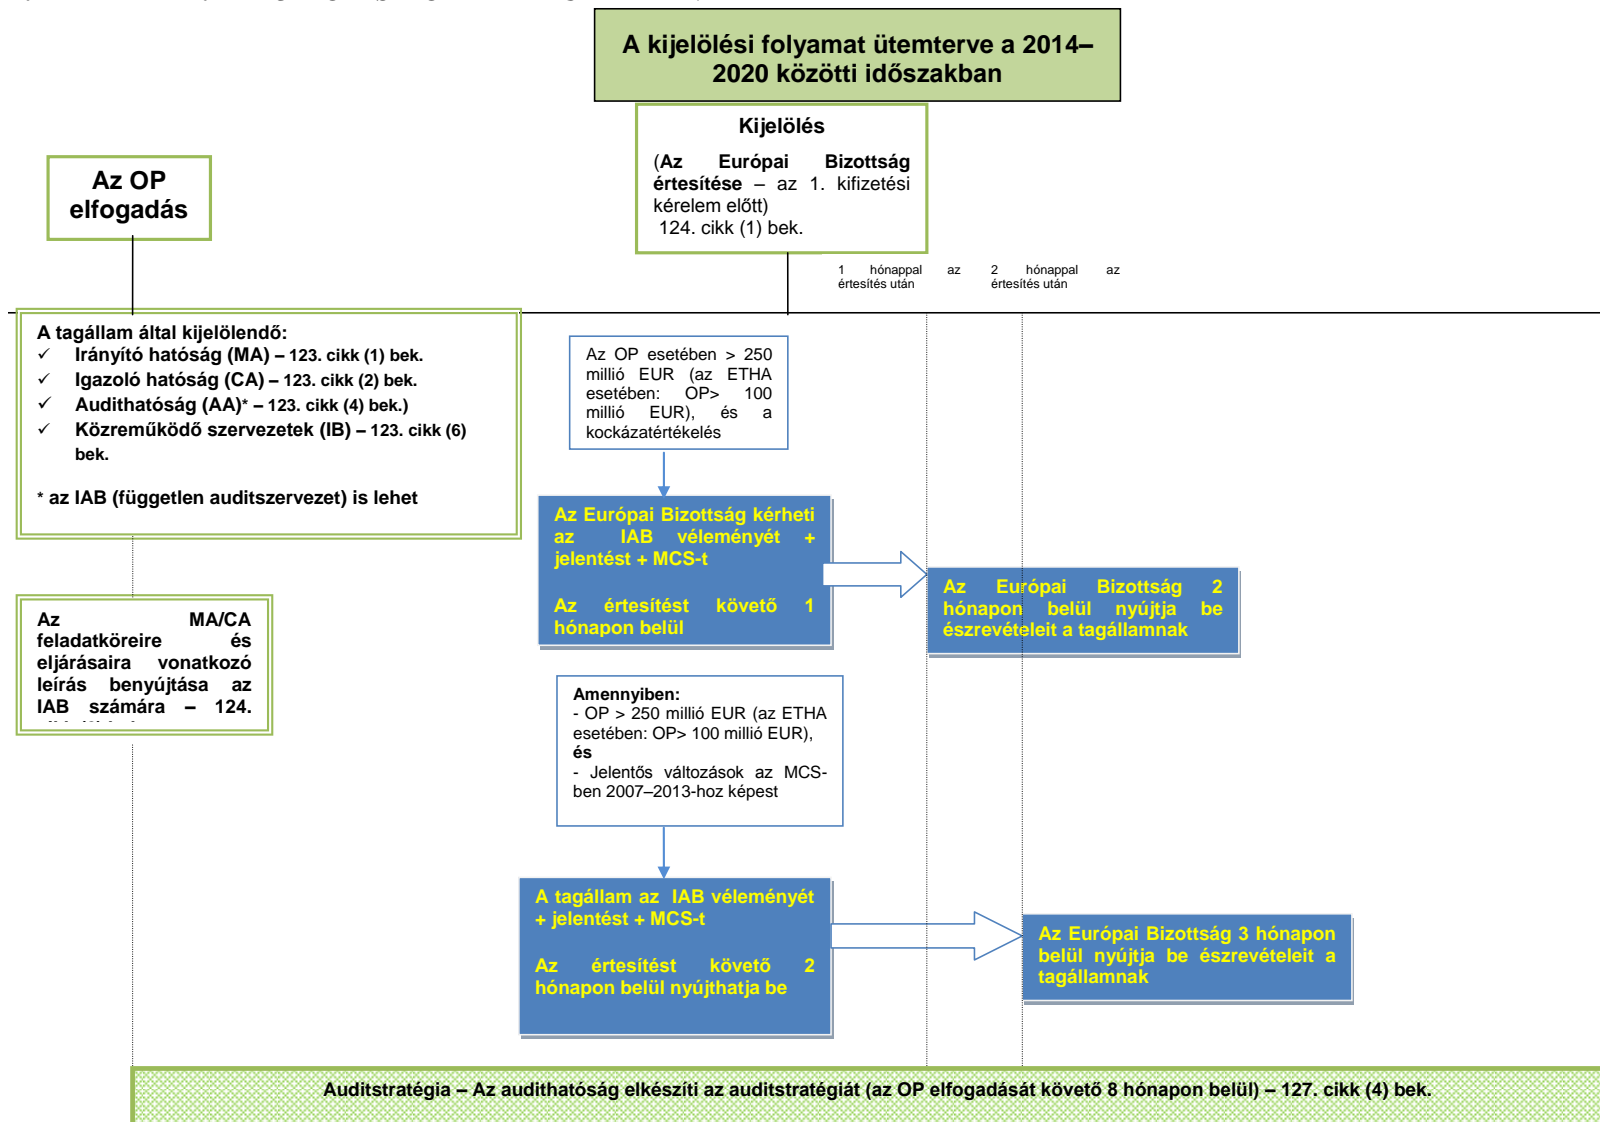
A kijelölési folyamat ütemterve a 2014–2020 közötti időszakban

Kijelölés

(Az Európai Bizottság értesítése – az 1. kifizetési kérelem előtt)
124. cikk (1) bek.

Az OP elfogadás

1 hónappal az értesítés után

2 hónappal az értesítés után

A tagállam által kijelölendő:
✓ Irányító hatóság (MA) – 123. cikk (1) bek.
✓ Igazoló hatóság (CA) – 123. cikk (2) bek.
✓ Audithatóság (AA)* – 123. cikk (4) bek.)
✓ Közreműködő szervezetek (IB) – 123. cikk (6) bek.

* az IAB (független auditszervezet) is lehet

Az OP esetében > 250 millió EUR (az ETHA esetében: OP> 100 millió EUR), és a kockázatértékelés

Az Európai Bizottság kérheti az IAB véleményét + jelentést + MCS-t

Az értesítést követő 1 hónapon belül

Az Európai Bizottság 2 hónapon belül nyújtja be észrevételeit a tagállamnak

Az MA/CA feladatköreire és eljárásaira vonatkozó leírás benyújtása az IAB számára – 124. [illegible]

Amennyiben:
- OP > 250 millió EUR (az ETHA esetében: OP> 100 millió EUR), és
- Jelentős változások az MCS-ben 2007–2013-hoz képest

A tagállam az IAB véleményét + jelentést + MCS-t

Az értesítést követő 2 hónapon belül nyújthatja be

Az Európai Bizottság 3 hónapon belül nyújtja be észrevételeit a tagállamnak

Auditstratégia – Az audithatóság elkészíti az auditstratégiát (az OP elfogadását követő 8 hónapon belül) – 127. cikk (4) bek.